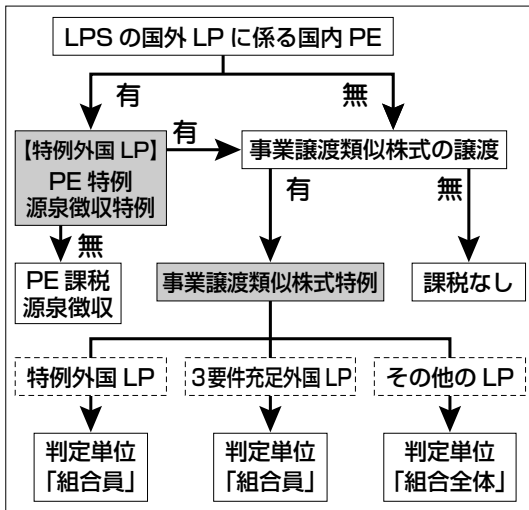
LPS の国外 LP に係る国内 PE

有

無

【特例外国 LP】
PE 特例
源泉徴収特例

有

事業譲渡類似株式の譲渡

有

無

無

PE 課税
源泉徴収

事業譲渡類似株式特例

課税なし

特例外国 LP

3要件充足外国 LP

その他の LP

判定単位
「組合員」

判定単位
「組合員」

判定単位
「組合全体」